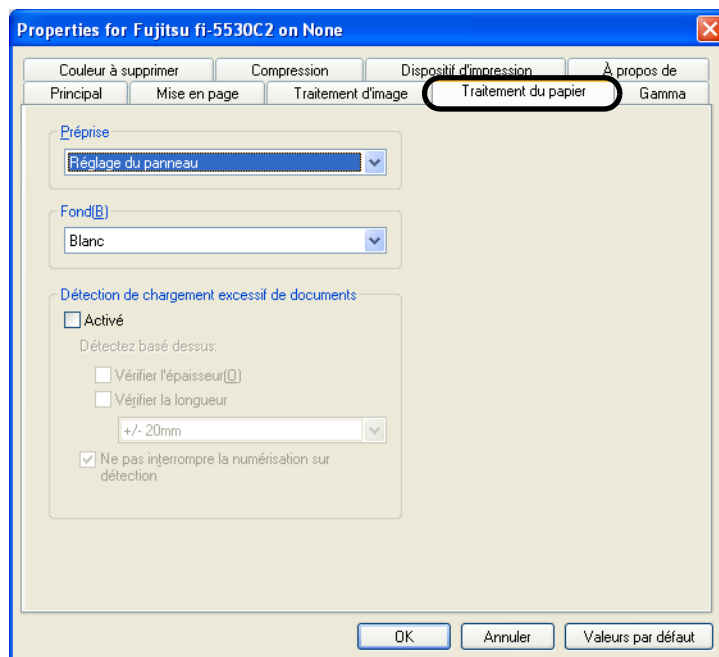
Properties for Fujitsu fi-5530C2 on None

Couleur à supprimer
Compression
Dispositif d'impression
À propos de
Principal
Mise en page
Traitement d'image
Traitement du papier
Gamma

Préprise
Réglage du panneau

Fond(B)
Blanc

Détection de chargement excessif de documents
Activé
Détectez basé dessus:
Vérifier l'épaisseur(O)
Vérifier la longueur
+/- 20mm
Ne pas interrompre la numérisation sur détection

OK
Annuler
Valeurs par défaut